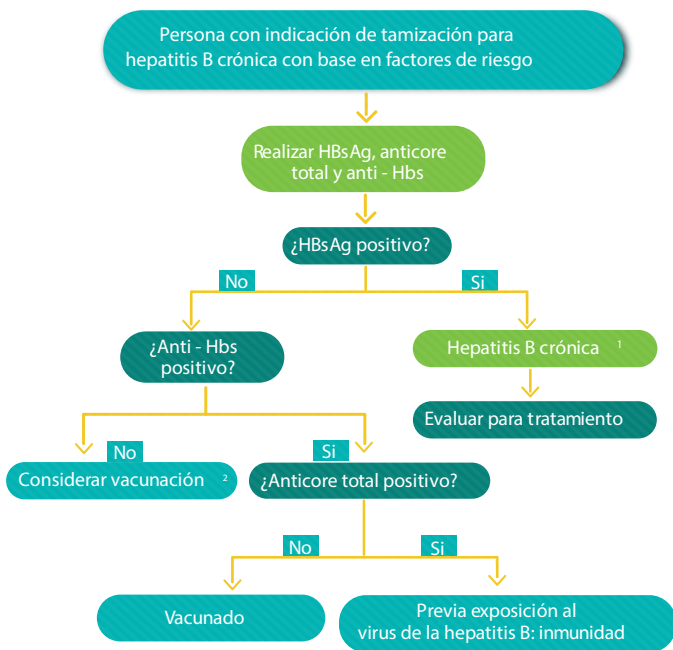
Persona con indicación de tamización para hepatitis B crónica con base en factores de riesgo

Realizar HBsAg, anticore total y anti - Hbs

¿HBsAg positivo?

No

Si

¿Anti - Hbs positivo?

Hepatitis B crónica $^1$

Evaluar para tratamiento

No

Si

Considerar vacunación $^2$

¿Anticore total positivo?

No

Si

Vacunado

Previa exposición al virus de la hepatitis B: inmunidad